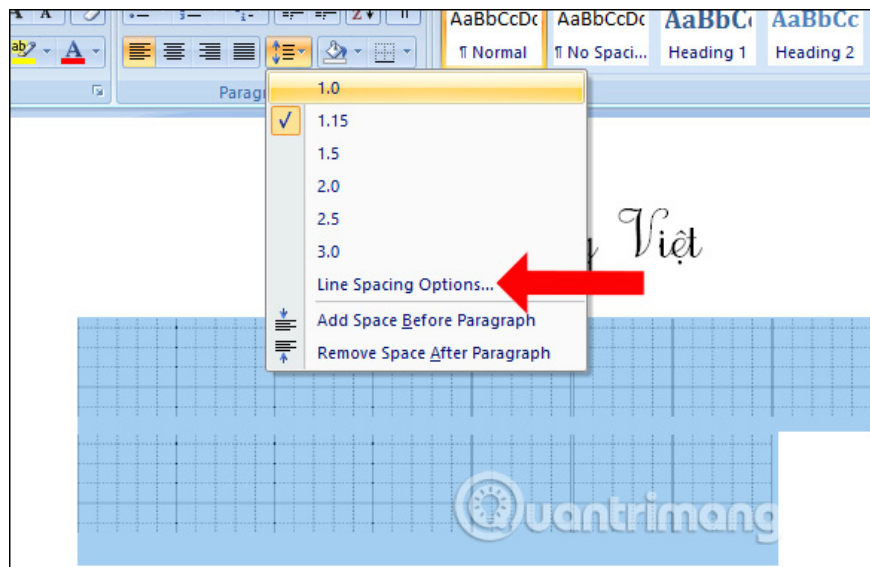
AaBbCcDc
¶ Normal
AaBbCcDc
¶ No Spaci...
AaBbC
Heading 1
AaBbCc
Heading 2

Parag

1.0
1.15
1.5
2.0
2.5
3.0
Line Spacing Options...
Add Space Before Paragraph
Remove Space After Paragraph

Việt

uantrimang